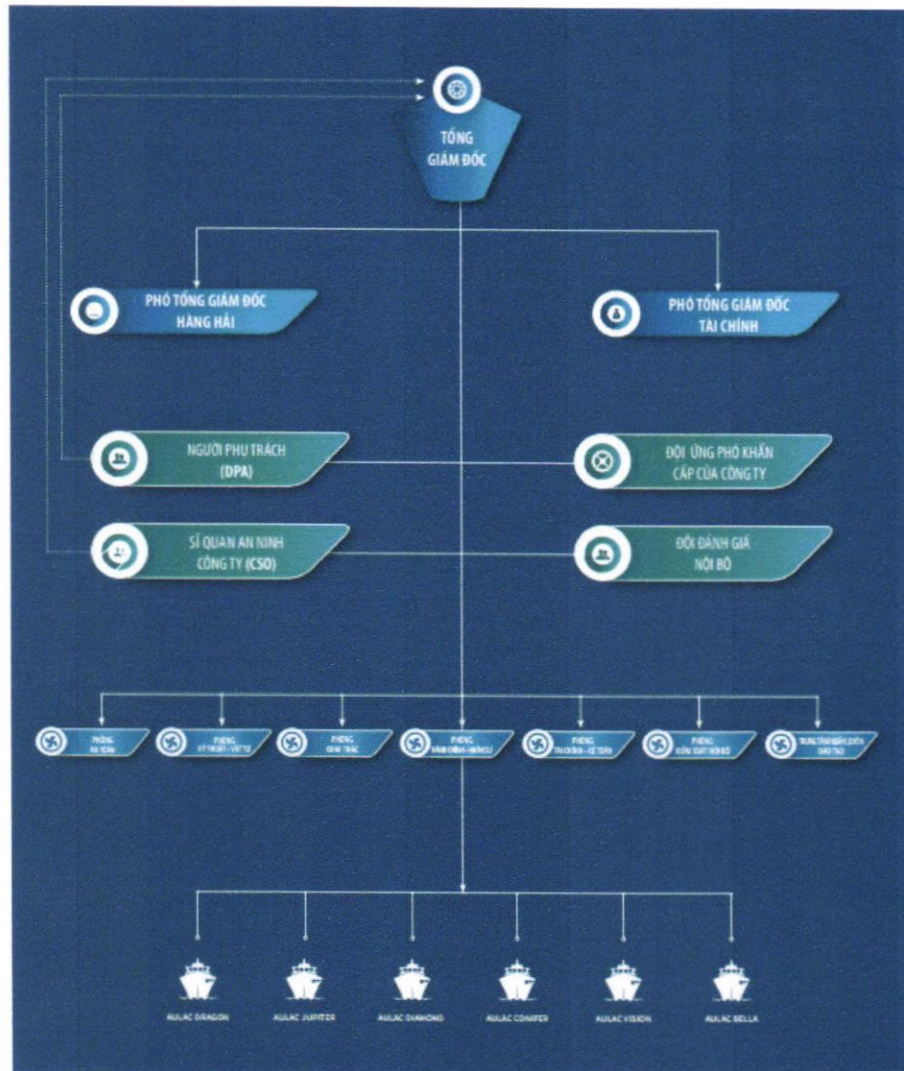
TỔNG GIÁM ĐỐC

PHÓ TỔNG GIÁM ĐỐC HÀNG HẢI

PHÓ TỔNG GIÁM ĐỐC TÀI CHÍNH

NGƯỜI PHỤ TRÁCH (DPA)

ĐỘI ỨNG PHÓ KHẨN CẤP CỦA CÔNG TY

SĨ QUAN AN NINH CÔNG TY (CSO)

ĐỘI ĐÁNH GIÁ NỘI BỘ

PHÒNG AN TOÀN

PHÒNG KỸ THUẬT - VẬT TƯ

PHÒNG KHAI THÁC

PHÒNG HÀNH CHÍNH - NHÂN SỰ

PHÒNG TÀI CHÍNH - KẾ TOÁN

PHÒNG KIỂM SOÁT NỘI BỘ

TRUNG TÂM HUẤN LUYỆN ĐÀO TẠO

AULAC DRAGON

AULAC JUPITER

AULAC DIAMOND

AULAC CONIFER

AULAC VISION

AULAC BELLA